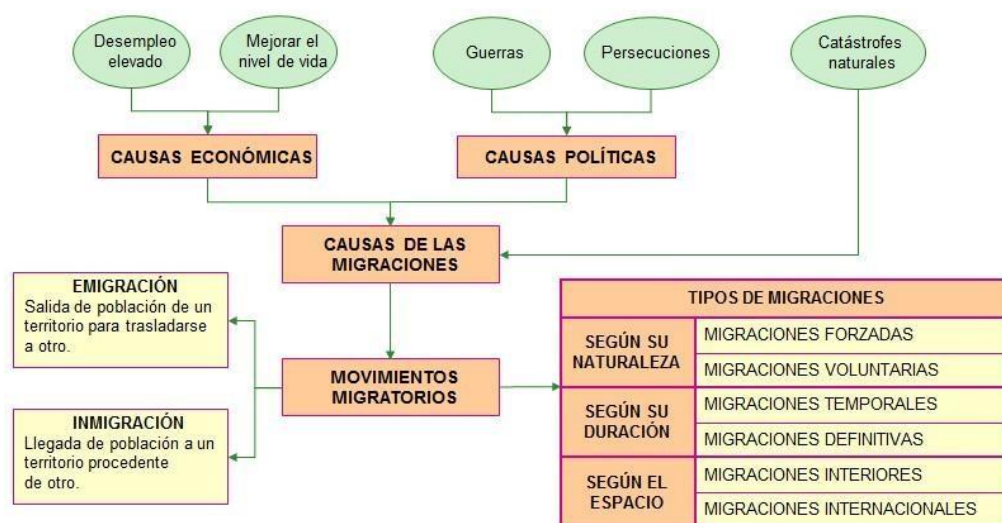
Desempleo elevado

Mejorar el nivel de vida

Guerras

Persecuciones

Catástrofes naturales

CAUSAS ECONÓMICAS

CAUSAS POLÍTICAS

CAUSAS DE LAS MIGRACIONES

EMIGRACIÓN
Salida de población de un territorio para trasladarse a otro.

MOVIMIENTOS MIGRATORIOS

INMIGRACIÓN
Llegada de población a un territorio procedente de otro.

| TIPOS DE MIGRACIONES | |
|---|---|
| SEGÚN SU NATURALEZA | MIGRACIONES FORZADAS |
| | MIGRACIONES VOLUNTARIAS |
| SEGÚN SU DURACIÓN | MIGRACIONES TEMPORALES |
| | MIGRACIONES DEFINITIVAS |
| SEGÚN EL ESPACIO | MIGRACIONES INTERIORES |
| | MIGRACIONES INTERNACIONALES |